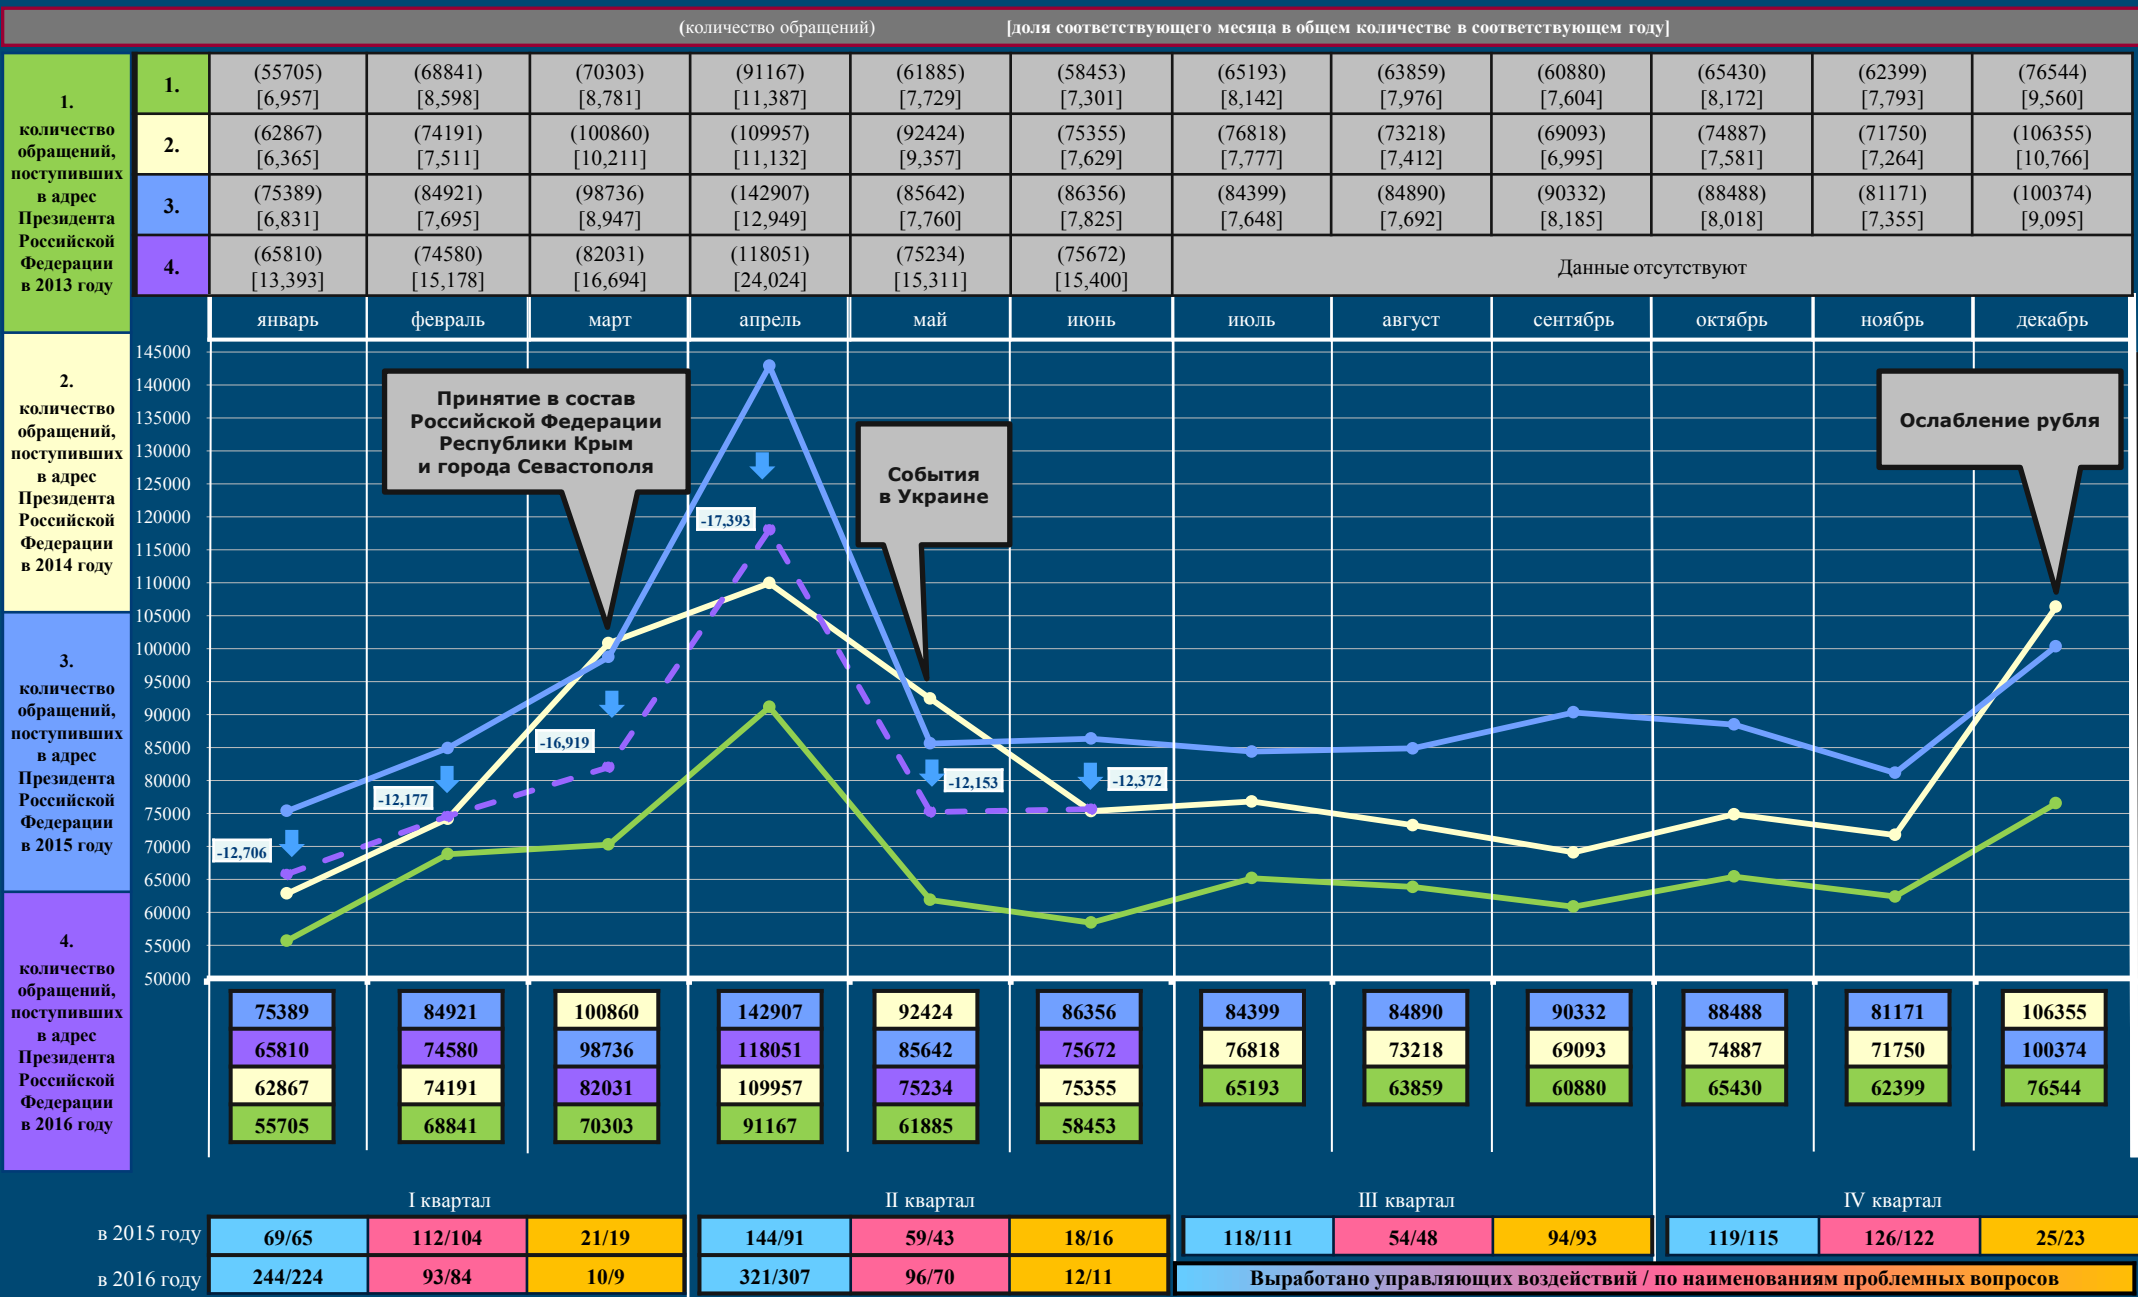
(количество обращений) [доля соответствующего месяца в общем количестве в соответствующем году]

1. количество обращений, поступивших в адрес Президента Российской Федерации в 2013 году

2. количество обращений, поступивших в адрес Президента Российской Федерации в 2014 году

3. количество обращений, поступивших в адрес Президента Российской Федерации в 2015 году

4. количество обращений, поступивших в адрес Президента Российской Федерации в 2016 году

| | январь | февраль | март | апрель | май | июнь | июль | август | сентябрь | октябрь | ноябрь | декабрь |
|---|---|---|---|---|---|---|---|---|---|---|---|---|
| 1. | (55705) [6,957] | (68841) [8,598] | (70303) [8,781] | (91167) [11,387] | (61885) [7,729] | (58453) [7,301] | (65193) [8,142] | (63859) [7,976] | (60880) [7,604] | (65430) [8,172] | (62399) [7,793] | (76544) [9,560] |
| 2. | (62867) [6,365] | (74191) [7,511] | (100860) [10,211] | (109957) [11,132] | (92424) [9,357] | (75355) [7,629] | (76818) [7,777] | (73218) [7,412] | (69093) [6,995] | (74887) [7,581] | (71750) [7,264] | (106355) [10,766] |
| 3. | (75389) [6,831] | (84921) [7,695] | (98736) [8,947] | (142907) [12,949] | (85642) [7,760] | (86356) [7,825] | (84399) [7,648] | (84890) [7,692] | (90332) [8,185] | (88488) [8,018] | (81171) [7,355] | (100374) [9,095] |
| 4. | (65810) [13,393] | (74580) [15,178] | (82031) [16,694] | (118051) [24,024] | (75234) [15,311] | (75672) [15,400] | Данные отсутствуют | | | | | |

145000 140000 135000 130000 125000 120000 115000 110000 105000 100000 95000 90000 85000 80000 75000 70000 65000 60000 55000 50000

Принятие в состав Российской Федерации Республики Крым и города Севастополя

События в Украине

Ослабление рубля

-12,706 -12,177 -16,919 -17,393 -12,153 -12,372

| январь | февраль | март | апрель | май | июнь | июль | август | сентябрь | октябрь | ноябрь | декабрь |
|---|---|---|---|---|---|---|---|---|---|---|---|
| 75389 | 84921 | 100860 | 142907 | 92424 | 86356 | 84399 | 84890 | 90332 | 88488 | 81171 | 106355 |
| 65810 | 74580 | 98736 | 118051 | 85642 | 75672 | 76818 | 73218 | 69093 | 74887 | 71750 | 100374 |
| 62867 | 74191 | 82031 | 109957 | 75234 | 75355 | 65193 | 63859 | 60880 | 65430 | 62399 | 76544 |
| 55705 | 68841 | 70303 | 91167 | 61885 | 58453 | | | | | | |

I квартал II квартал III квартал IV квартал

| | I квартал | | | II квартал | | | III квартал | | | IV квартал | | |
|---|---|---|---|---|---|---|---|---|---|---|---|---|
| в 2015 году | 69/65 | 112/104 | 21/19 | 144/91 | 59/43 | 18/16 | 118/111 | 54/48 | 94/93 | 119/115 | 126/122 | 25/23 |
| в 2016 году | 244/224 | 93/84 | 10/9 | 321/307 | 96/70 | 12/11 | Выработано управляющих воздействий / по наименованиям проблемных вопросов | | | | | |